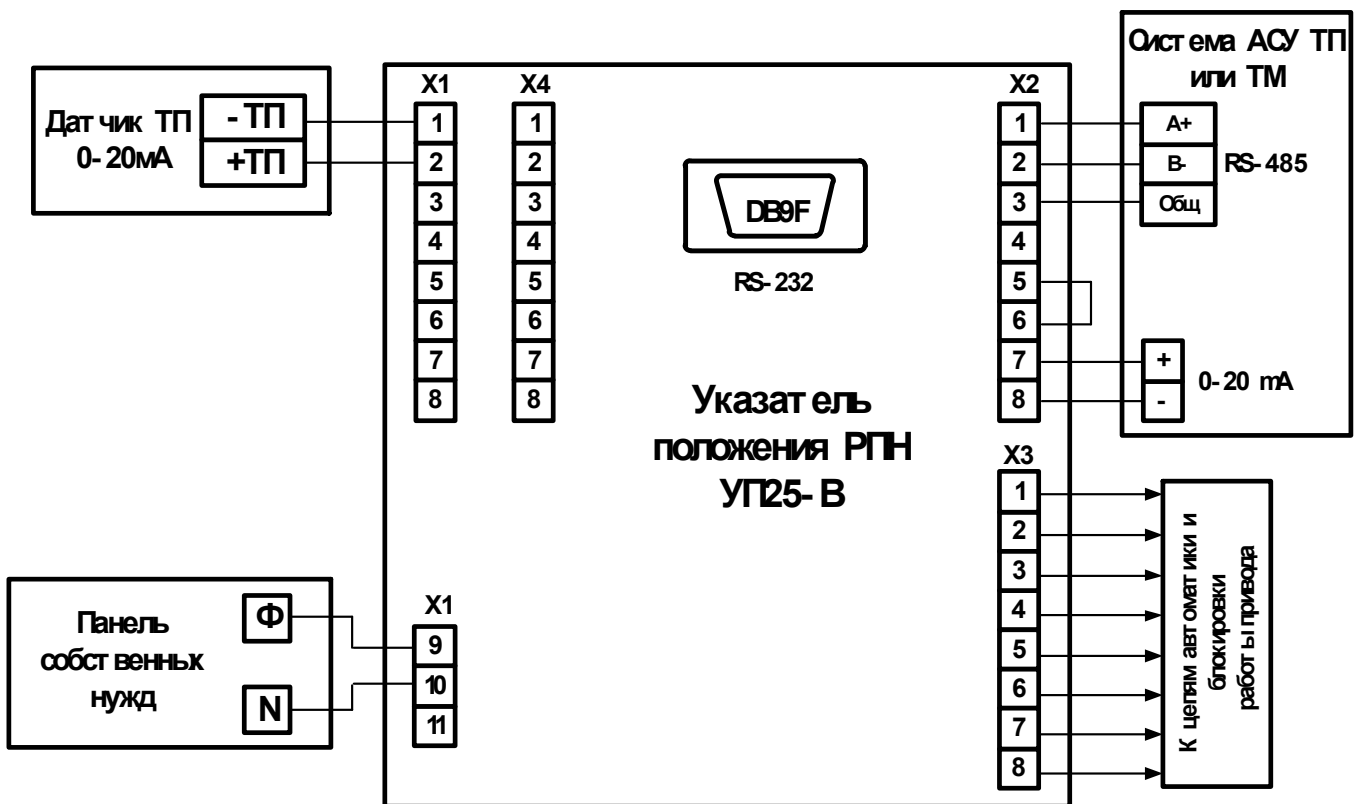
Датчик ТП
0-20мА
- ТП
+ТП

X1
1
2
3
4
5
6
7
8

X4
1
2
3
4
5
6
7
8

DB9F
RS-232

Указатель положения РПН УП25-В

X2
1
2
3
4
5
6
7
8

Система АСУ ТП или ТМ
A+
B-
Общ
RS-485
+
-
0-20 mA

X3
1
2
3
4
5
6
7
8

К цепям автоматики и блокировки работы привода

Панель собственных нужд
Ф
N

X1
9
10
11